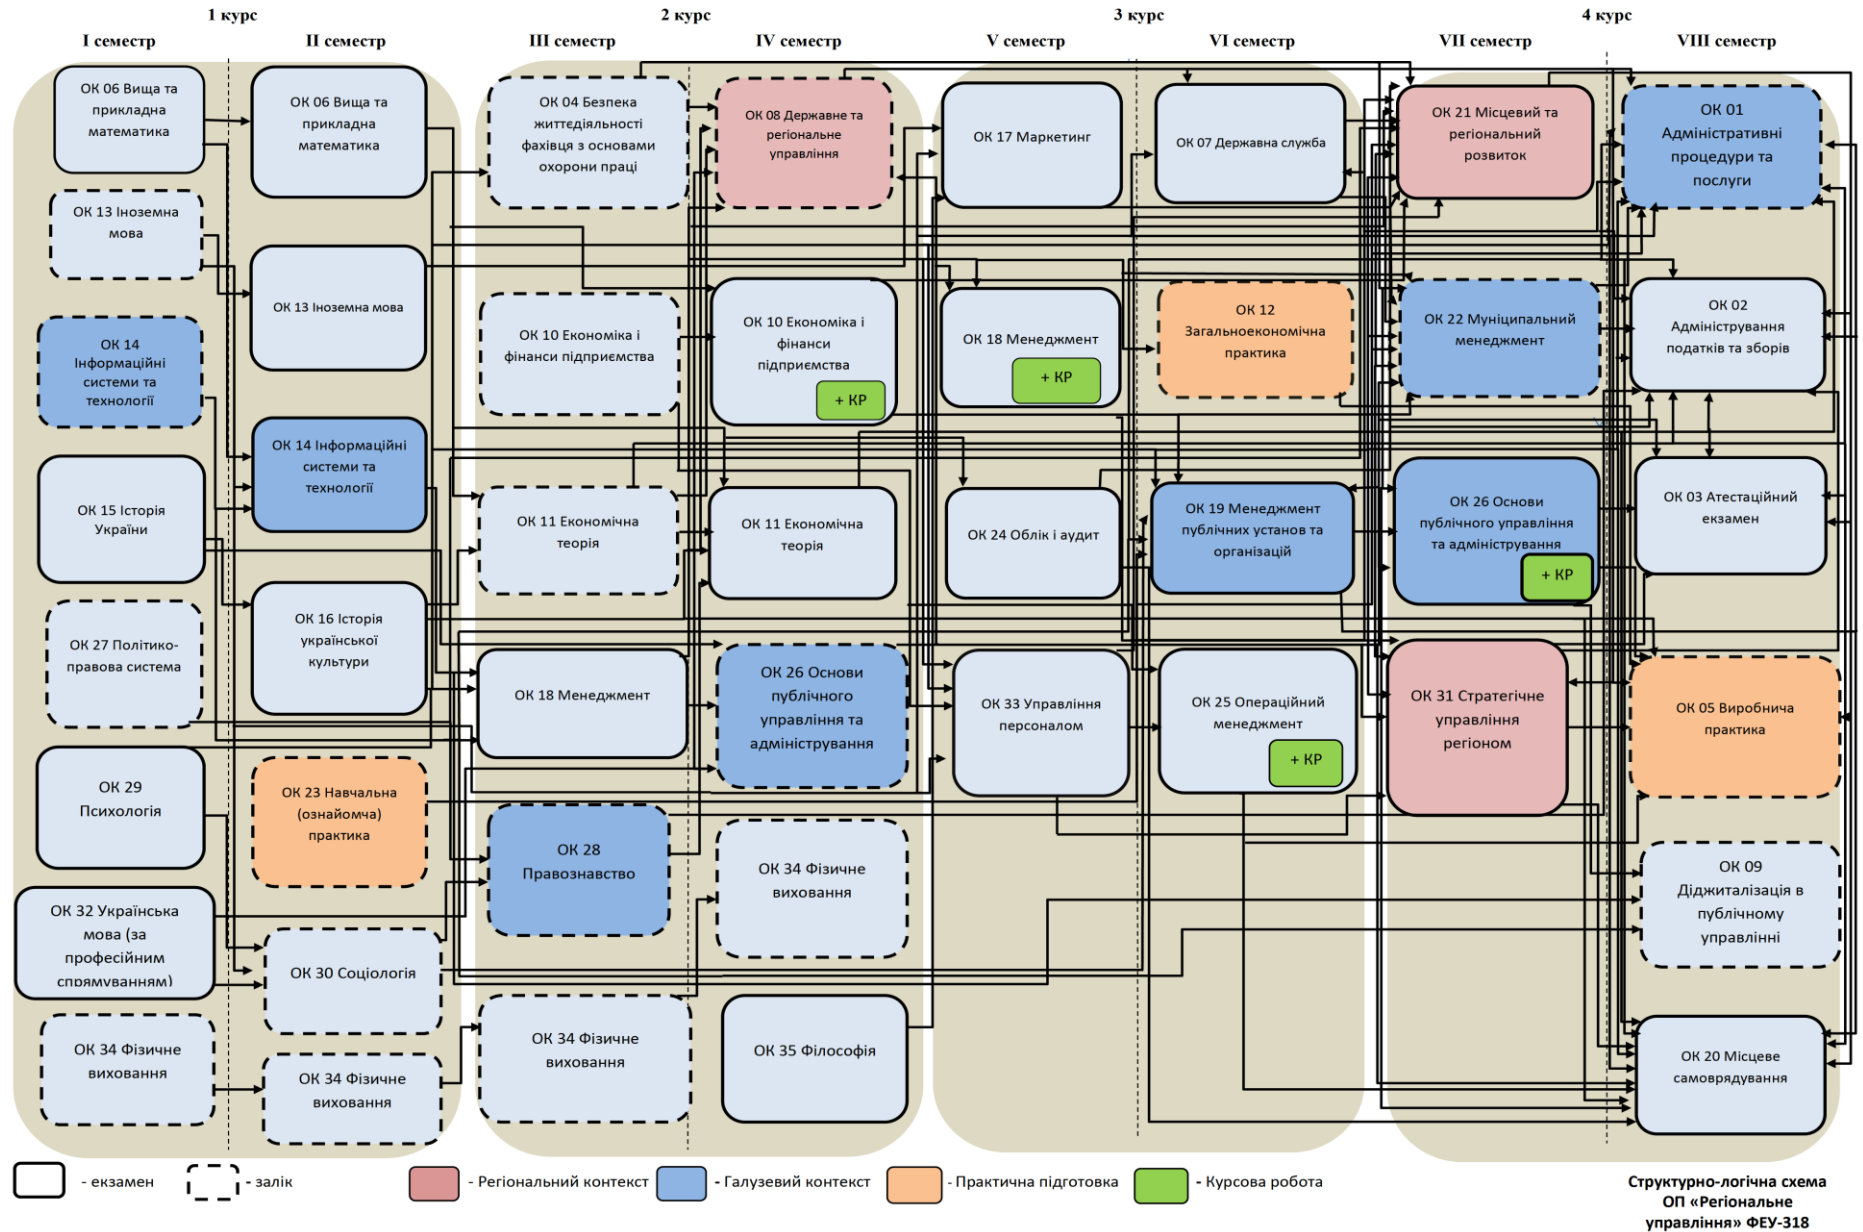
1 курс

I семестр

II семестр

2 курс

III семестр

IV семестр

3 курс

V семестр

VI семестр

4 курс

VII семестр

VIII семестр

ОК 06 Вища та прикладна математика

ОК 13 Іноземна мова

ОК 14 Інформаційні системи та технології

ОК 15 Історія України

ОК 27 Політико-правова система

ОК 29 Психологія

ОК 32 Українська мова (за професійним спрямуванням)

ОК 34 Фізичне виховання

ОК 06 Вища та прикладна математика

ОК 13 Іноземна мова

ОК 14 Інформаційні системи та технології

ОК 16 Історія української культури

ОК 23 Навчальна (ознайомча) практика

ОК 30 Соціологія

ОК 34 Фізичне виховання

ОК 04 Безпека життєдіяльності фахівця з основами охорони праці

ОК 10 Економіка і фінанси підприємства

ОК 11 Економічна теорія

ОК 18 Менеджмент

ОК 28 Правознавство

ОК 34 Фізичне виховання

ОК 08 Державне та регіональне управління

ОК 10 Економіка і фінанси підприємства

+ КР

ОК 11 Економічна теорія

ОК 26 Основи публічного управління та адміністрування

ОК 34 Фізичне виховання

ОК 35 Філософія

ОК 17 Маркетинг

ОК 18 Менеджмент

+ КР

ОК 24 Облік і аудит

ОК 33 Управління персоналом

ОК 07 Державна служба

ОК 12 Загальноекономічна практика

ОК 19 Менеджмент публічних установ та організацій

ОК 25 Операційний менеджмент

+ КР

ОК 21 Місцевий та регіональний розвиток

ОК 22 Муніципальний менеджмент

ОК 26 Основи публічного управління та адміністрування

+ КР

ОК 31 Стратегічне управління регіоном

ОК 01 Адміністративні процедури та послуги

ОК 02 Адміністрування податків та зборів

ОК 03 Атестаційний екзамен

ОК 05 Виробнича практика

ОК 09 Діджиталізація в публічному управлінні

ОК 20 Місцеве самоврядування

- екзамен

- залік

- Регіональний контекст

- Галузевий контекст

- Практична підготовка

- Курсова робота

Структурно-логічна схема ОП «Регіональне управління» ФЕУ-318